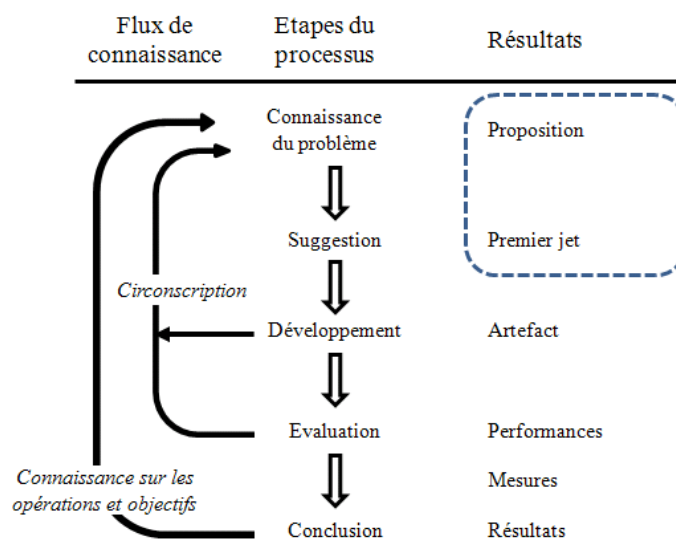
| Flux de connaissance | Etapes du processus | Résultats |
|---|---|---|
| | Connaissance du problème | Proposition |
| | Suggestion | Premier jet |
| Circonscription | Développement | Artefact |
| | Evaluation | Performances |
| | | Mesures |
| Connaissance sur les opérations et objectifs | Conclusion | Résultats |